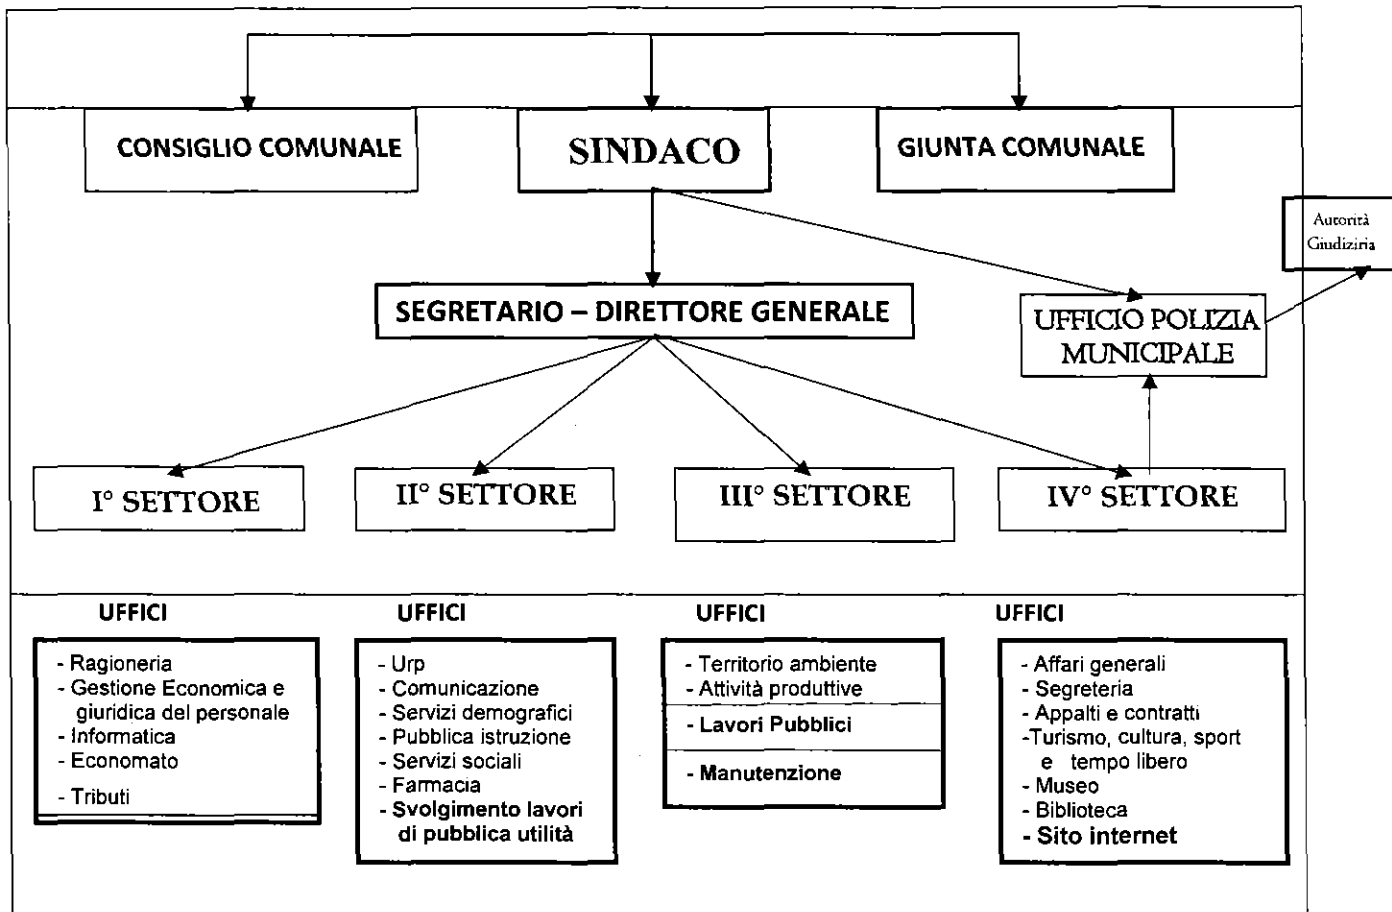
CONSIGLIO COMUNALE

SINDACO

GIUNTA COMUNALE

Autorità Giudiziria

SEGRETARIO – DIRETTORE GENERALE

UFFICIO POLIZIA MUNICIPALE

I° SETTORE

II° SETTORE

III° SETTORE

IV° SETTORE

UFFICI

- Ragioneria
- Gestione Economica e giuridica del personale
- Informatica
- Economato
- Tributi

UFFICI

- Urp
- Comunicazione
- Servizi demografici
- Pubblica istruzione
- Servizi sociali
- Farmacia
- Svolgimento lavori di pubblica utilità

UFFICI

- Territorio ambiente
- Attività produttive
- Lavori Pubblici
- Manutenzione

UFFICI

- Affari generali
- Segreteria
- Appalti e contratti
-Turismo, cultura, sport e tempo libero
- Museo
- Biblioteca
- Sito internet